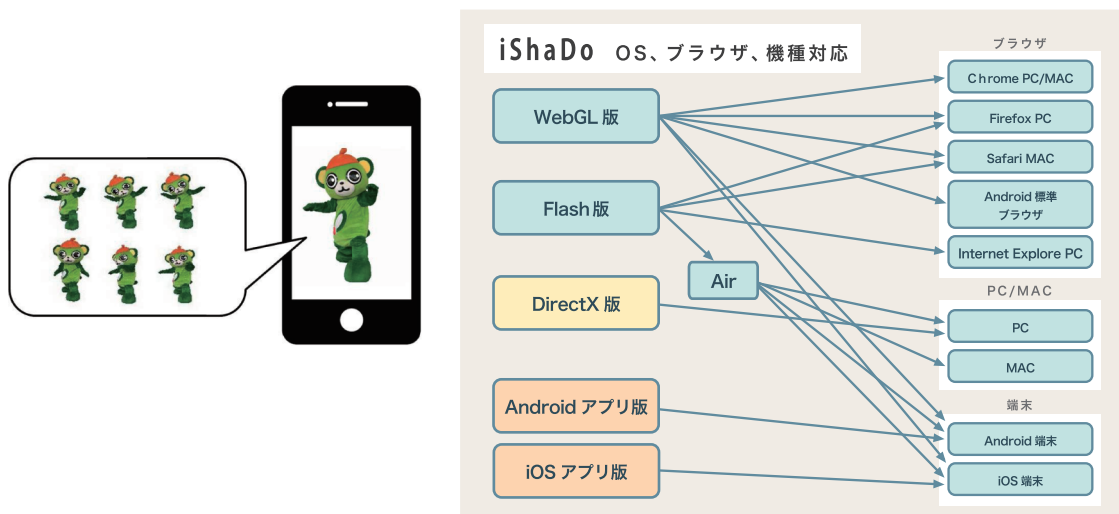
iShaDo OS、ブラウザ、機種対応

WebGL 版

Flash 版

DirectX 版

Android アプリ版

iOS アプリ版

Air

ブラウザ

Chrome PC/MAC

Firefox PC

Safari MAC

Android 標準ブラウザ

Internet Explore PC

PC/MAC

PC

MAC

端末

Android 端末

iOS 端末